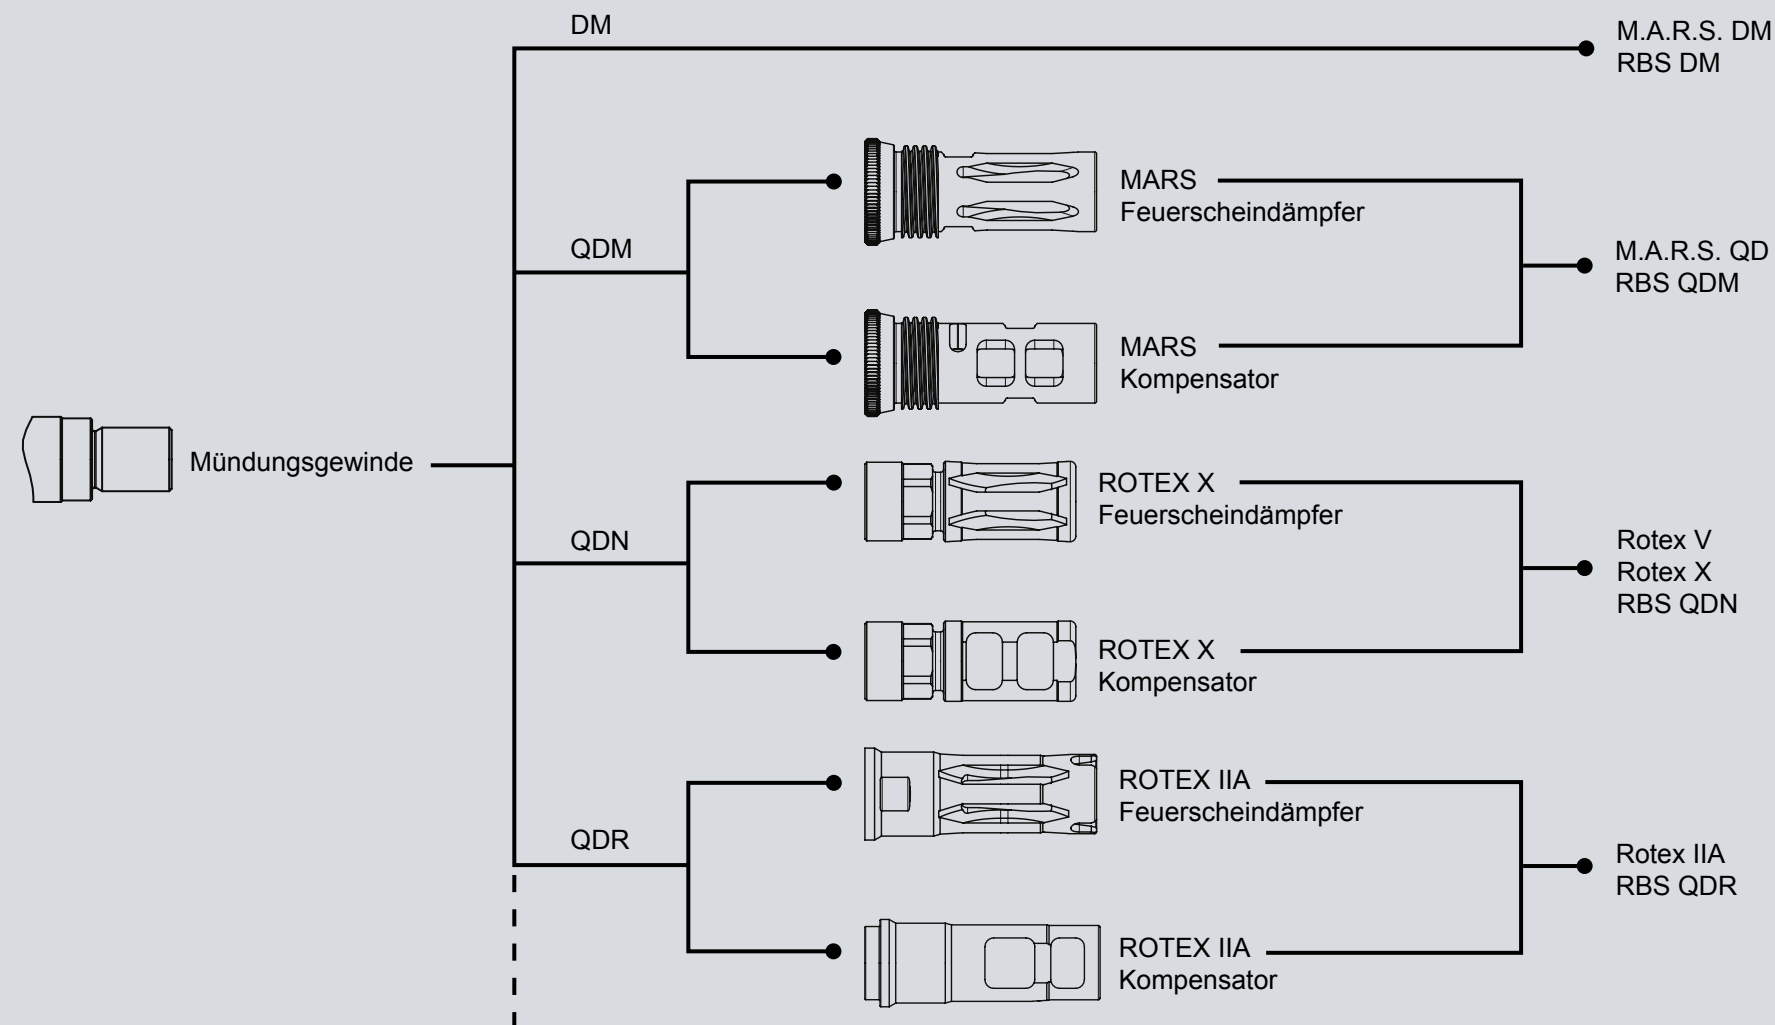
DM

M.A.R.S. DM
RBS DM

QDM

MARS
Feuerscheindämpfer

MARS
Kompensator

M.A.R.S. QD
RBS QDM

Mündungsgewinde

QDN

ROTEX X
Feuerscheindämpfer

ROTEX X
Kompensator

Rotex V
Rotex X
RBS QDN

QDR

ROTEX IIA
Feuerscheindämpfer

ROTEX IIA
Kompensator

Rotex IIA
RBS QDR